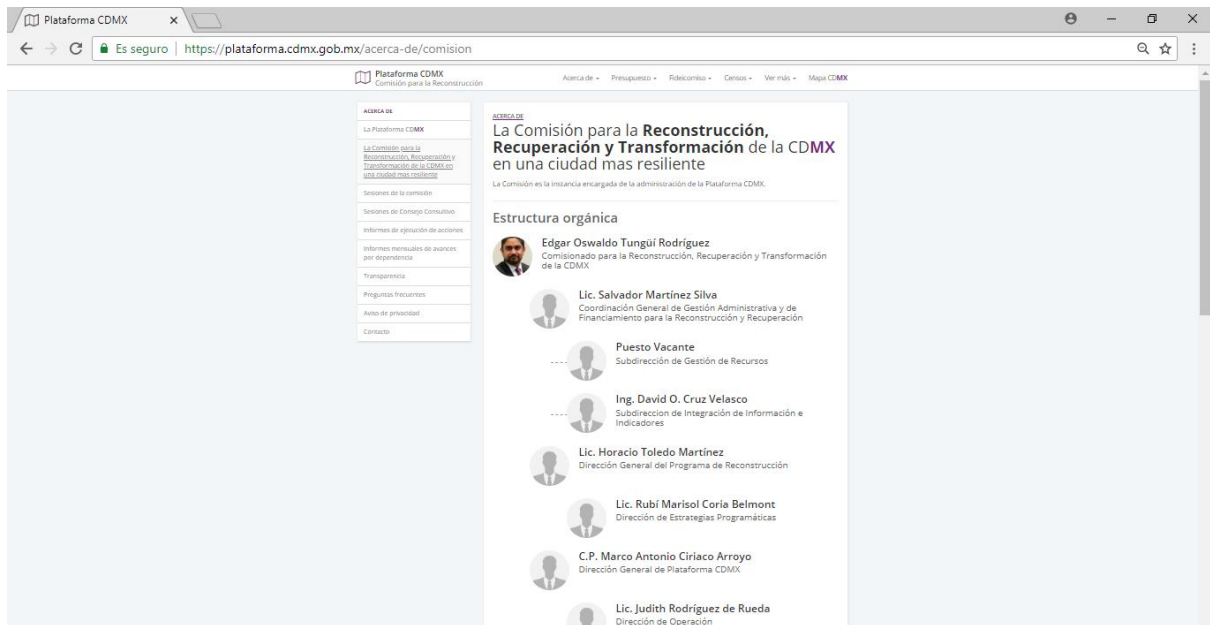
Plataforma CDMX ×

Es seguro | https://plataforma.cdmx.gob.mx/acerca-de/comision

Plataforma CDMX
Comisión para la Reconstrucción

Acerca de · Presupuesto · Fideicomiso · Censos · Ver más · Mapa CDMX

ACERCA DE
La Plataforma CDMX
La Comisión para la Reconstrucción, Recuperación y Transformación de la CDMX en una ciudad mas resiliente
Sesiones de la comisión
Sesiones de Consejo Consultivo
Informes de ejecución de acciones
Informes mensuales de avances por dependencia
Transparencia
Preguntas frecuentes
Aviso de privacidad
Contacto

ACERCA DE
La Comisión para la **Reconstrucción, Recuperación y Transformación** de la CDMX en una ciudad mas resiliente

La Comisión es la instancia encargada de la administración de la Plataforma CDMX.

Estructura orgánica

Edgar Oswaldo Tungüí Rodríguez
Comisionado para la Reconstrucción, Recuperación y Transformación de la CDMX

Lic. Salvador Martínez Silva
Coordinación General de Gestión Administrativa y de Financiamiento para la Reconstrucción y Recuperación

Puesto Vacante
Subdirección de Gestión de Recursos

Ing. David O. Cruz Velasco
Subdireccion de Integración de Información e Indicadores

Lic. Horacio Toledo Martínez
Dirección General del Programa de Reconstrucción

Lic. Rubí Marisol Coria Belmont
Dirección de Estrategias Programáticas

C.P. Marco Antonio Ciriaco Arroyo
Dirección General de Plataforma CDMX

Lic. Judith Rodríguez de Rueda
Dirección de Operación